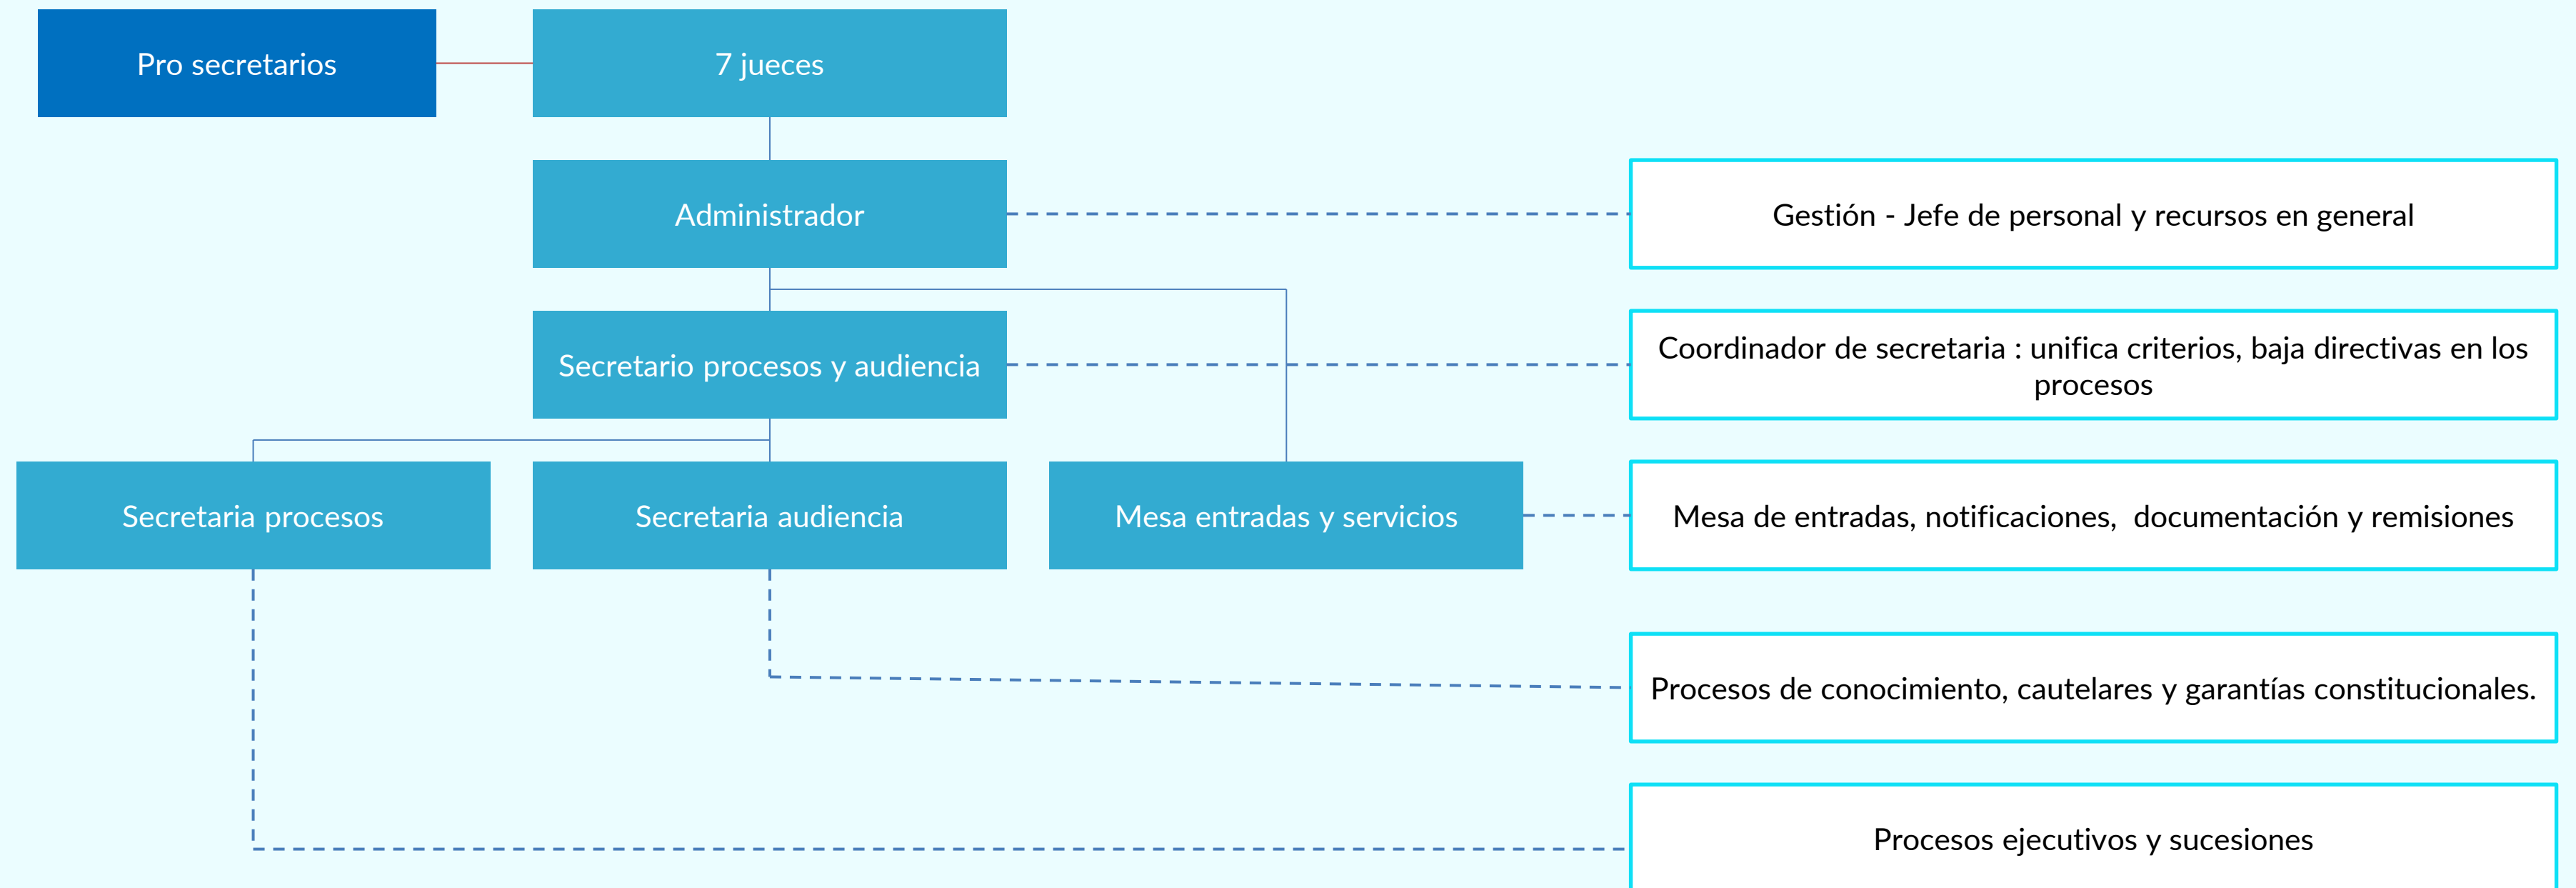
Pro secretarios

7 jueces

Administrador

Gestión - Jefe de personal y recursos en general

Secretario procesos y audiencia

Coordinador de secretaria : unifica criterios, baja directivas en los procesos

Secretaria procesos

Secretaria audiencia

Mesa entradas y servicios

Mesa de entradas, notificaciones, documentación y remisiones

Procesos de conocimiento, cautelares y garantías constitucionales.

Procesos ejecutivos y sucesiones